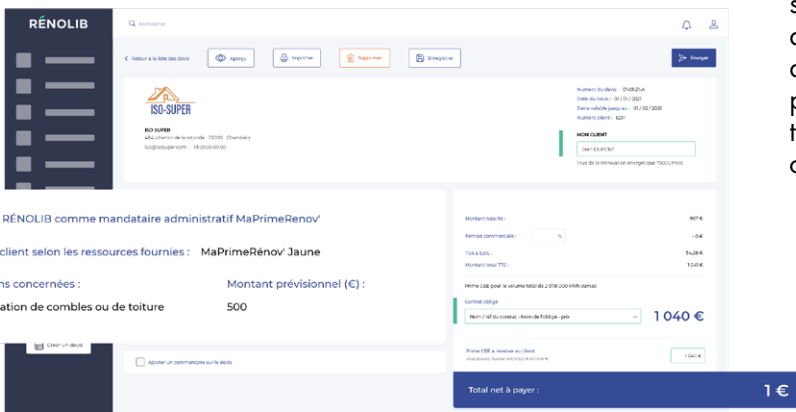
RÉNOLIB

Rechercher

Retour à la liste des devis

Aperçu

Imprimer

Supprimer

Enregistrer

Envoyer

ISO-SUPER

ISO SUPER
424, chemin de la ronde 73000 Chambéry
iso@isosuper.com · 01 00 00 00 00

Numéro du devis : DV0524A
Date du devis : 01/03/2021
Devis valable jusqu'au : 01/03/2021
Numéro client : 1237

MON CLIENT

Jean DUPONT

Travaux de rénovation énergétique 75000 Paris

RÉNOLIB comme mandataire administratif MaPrimeRenov'

client selon les ressources fournies : MaPrimeRénov' Jaune

ns concernées :

Montant prévisionnel (€) :

ation de combles ou de toiture

500

Créer un devis

Ajouter un commentaire sur le devis

Montant total HT :
987 €

Remise commerciale :
%
- 0 €

TVA à 5,5% :
54,28 €

Montant total TTC :
1 041 €

Prime CEE pour le volume total de 2 878 000 kWh cumac

Contrat obligé

Nom / réf du contrat - Nom de l'obligé - prix

1 040 €

Prime CEE à reverser au client

1 040 €

Total net à payer :

1 €

s
c
c
p
t
c